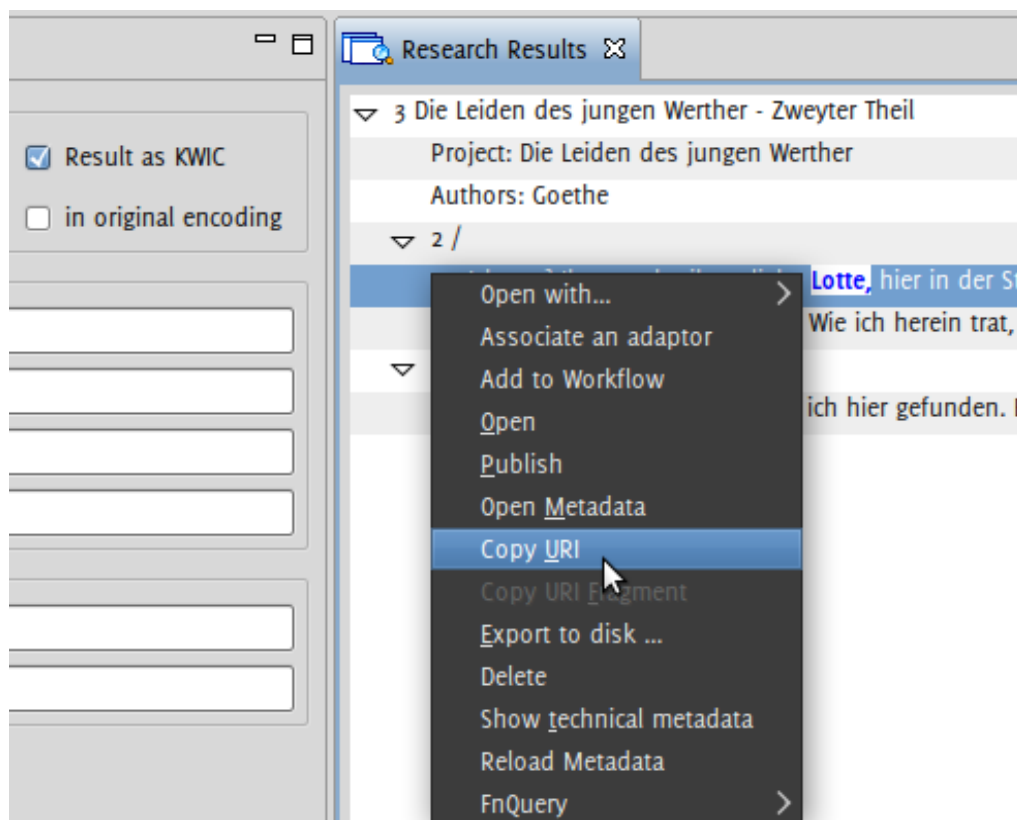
Result as KWIC
in original encoding

Research Results

3 Die Leiden des jungen Werther - Zweyter Theil
Project: Die Leiden des jungen Werther
Authors: Goethe
2 /
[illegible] Lotte, hier in der St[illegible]
Wie ich herein trat, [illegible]
ich hier gefunden. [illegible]

Open with...
Associate an adaptor
Add to Workflow
Open
Publish
Open Metadata
Copy URI
Copy URI Fragment
Export to disk ...
Delete
Show technical metadata
Reload Metadata
FnQuery